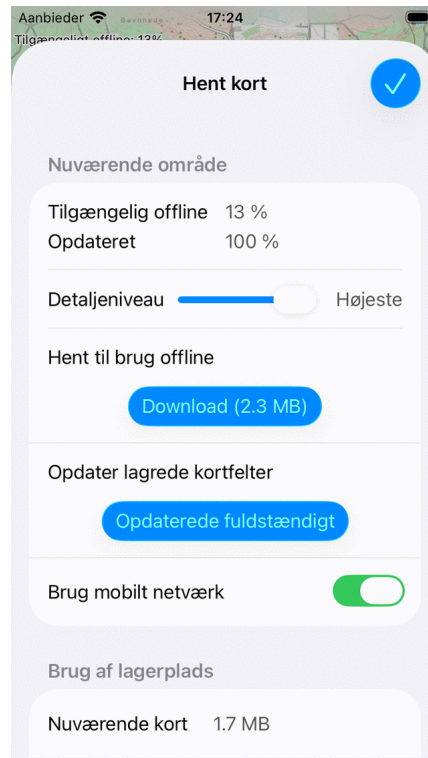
Aanbieder 17:24

Tilgængeligt offline: 13%

Hent kort

Nuværende område

Tilgængelig offline 13 %
Opdateret 100 %

Detaljeniveau Højeste

Hent til brug offline

Download (2.3 MB)

Opdater lagrede kortfelter

Opdaterede fuldstændigt

Brug mobilt netværk

Brug af lagerplads

Nuværende kort 1.7 MB